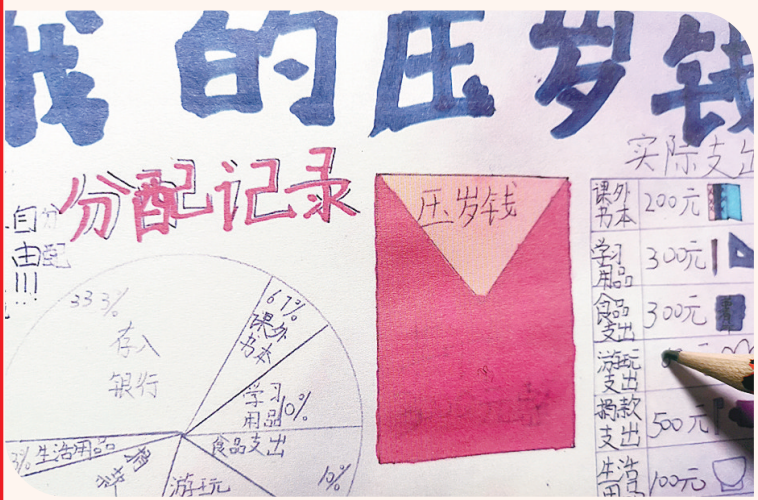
我的压岁钱

分配记录

自由分配!!!

33.3%
存入银行

6.7%
课外书本

学习用品 10%

食品支出

10%

游玩

捐款

3% 生活用品

压岁钱

实际支出

| 课外书本 | 200元 |
|---|---|
| 学习用品 | 300元 |
| 食品支出 | 300元 |
| 游玩支出 | |
| 捐款支出 | 500元 |
| 生活用品 | 100元 |